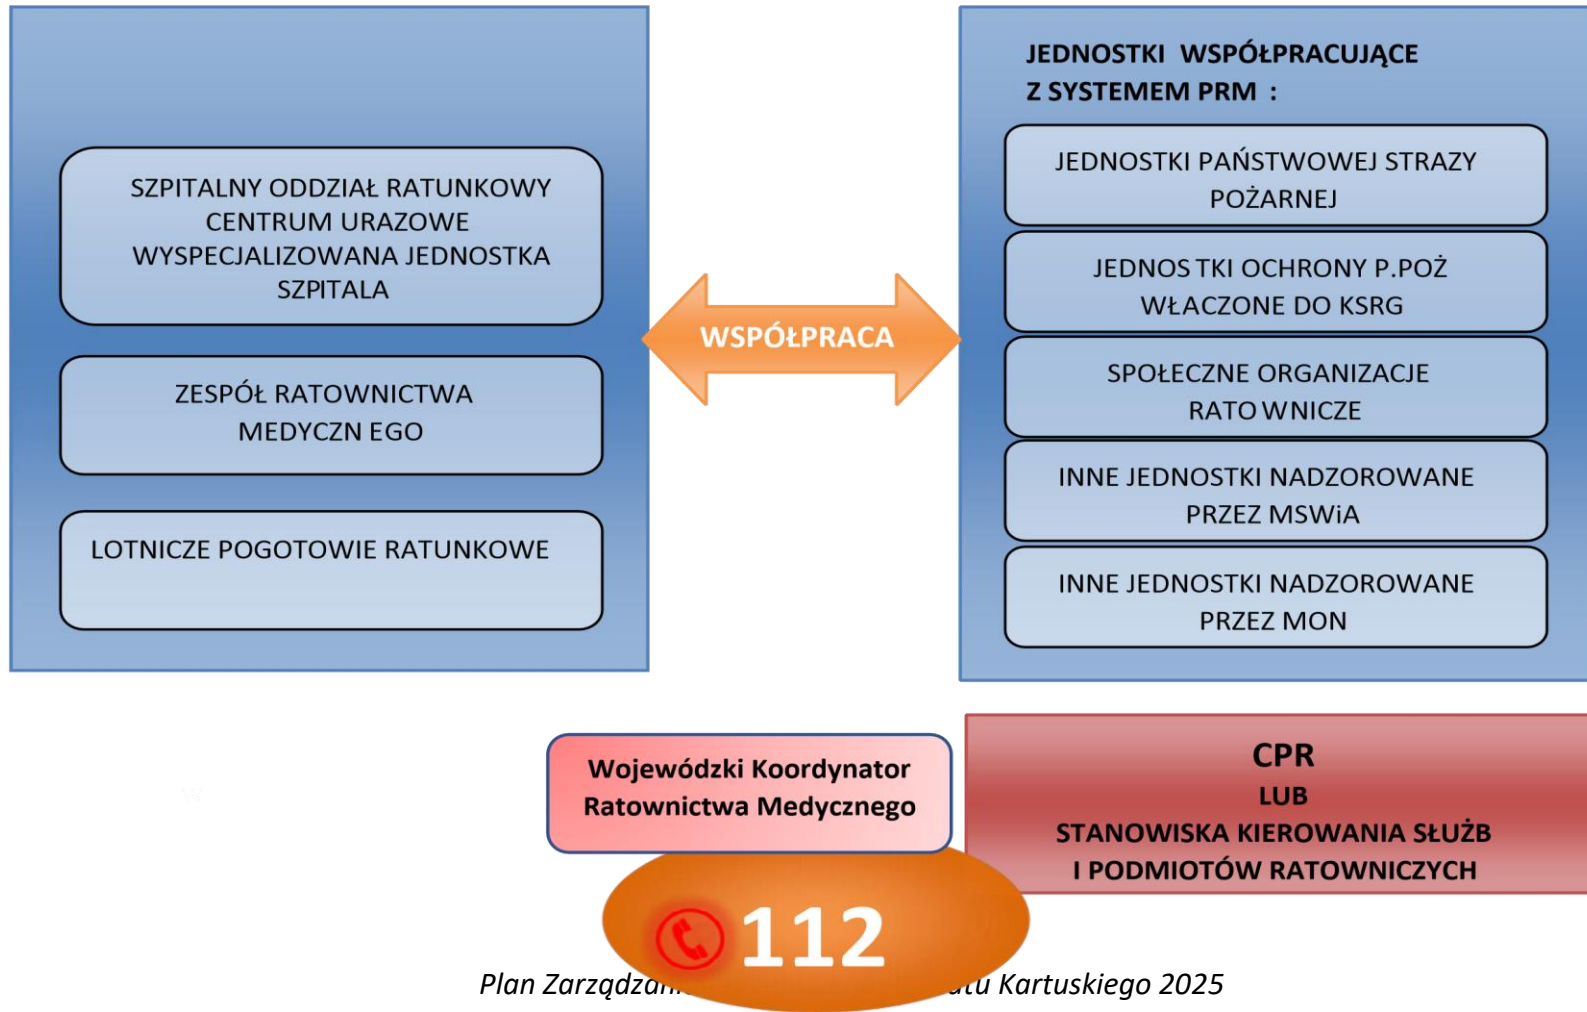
SZPITALNY ODDZIAŁ RATUNKOWY
CENTRUM URAZOWE
WYSPECJALIZOWANA JEDNOSTKA SZPITALA

ZESPÓŁ RATOWNICTWA MEDYCZN EGO

LOTNICZE POGOTOWIE RATUNKOWE

WSPÓŁPRACA

JEDNOSTKI WSPÓŁPRACUJĄCE Z SYSTEMEM PRM :

JEDNOSTKI PAŃSTWOWEJ STRAZY POŻARNEJ

JEDNOS TKI OCHRONY P.POŻ WŁACZONE DO KSRG

SPOŁECZNE ORGANIZACJE RATO WNICZE

INNE JEDNOSTKI NADZOROWANE PRZEZ MSWiA

INNE JEDNOSTKI NADZOROWANE PRZEZ MON

Wojewódzki Koordynator Ratownictwa Medycznego

CPR
LUB
STANOWISKA KIEROWANIA SŁUŻB
I PODMIOTÓW RATOWNICZYCH

112

Plan Zarządzan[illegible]atu Kartuskiego 2025